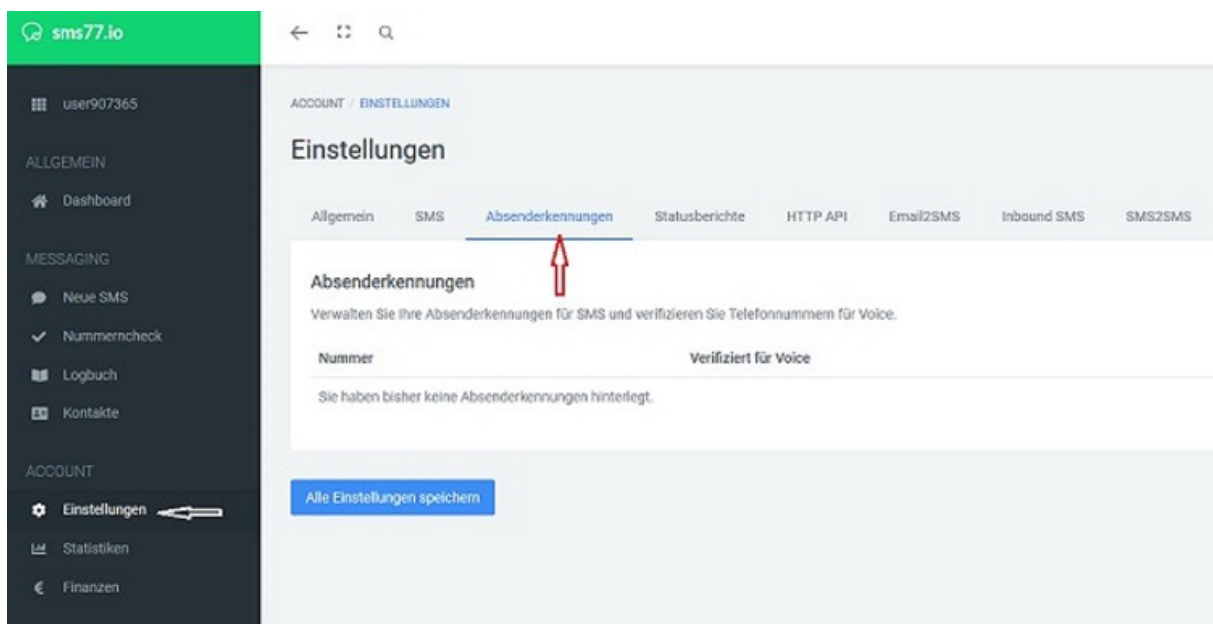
sms77.io

user907365

ALLGEMEIN

Dashboard

MESSAGING

Neue SMS

Nummerncheck

Logbuch

Kontakte

ACCOUNT

Einstellungen

Statistiken

Finanzen

ACCOUNT / EINSTELLUNGEN

Einstellungen

Allgemein SMS Absenderkennungen Statusberichte HTTP API Email2SMS Inbound SMS SMS2SMS

Absenderkennungen

Verwalten Sie Ihre Absenderkennungen für SMS und verifizieren Sie Telefonnummern für Voice.

| Nummer | Verifiziert für Voice |
|---|---|
| Sie haben bisher keine Absenderkennungen hinterlegt. | |

Alle Einstellungen speichern